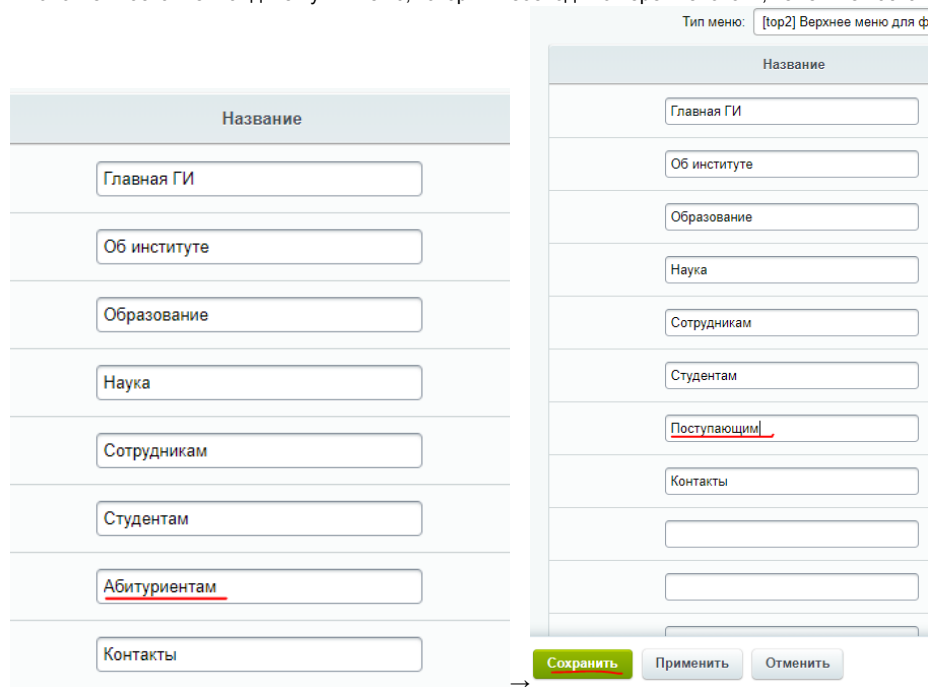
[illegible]

Тип меню: [top2] Верхнее меню для ф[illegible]

Название

Главная ГИ

Об институте

Образование

Наука

Сотрудникам

Студентам

Абитуриентам

Контакты

→

Название

Главная ГИ

Об институте

Образование

Наука

Сотрудникам

Студентам

Поступающим

Контакты

Сохранить Применить Отменить